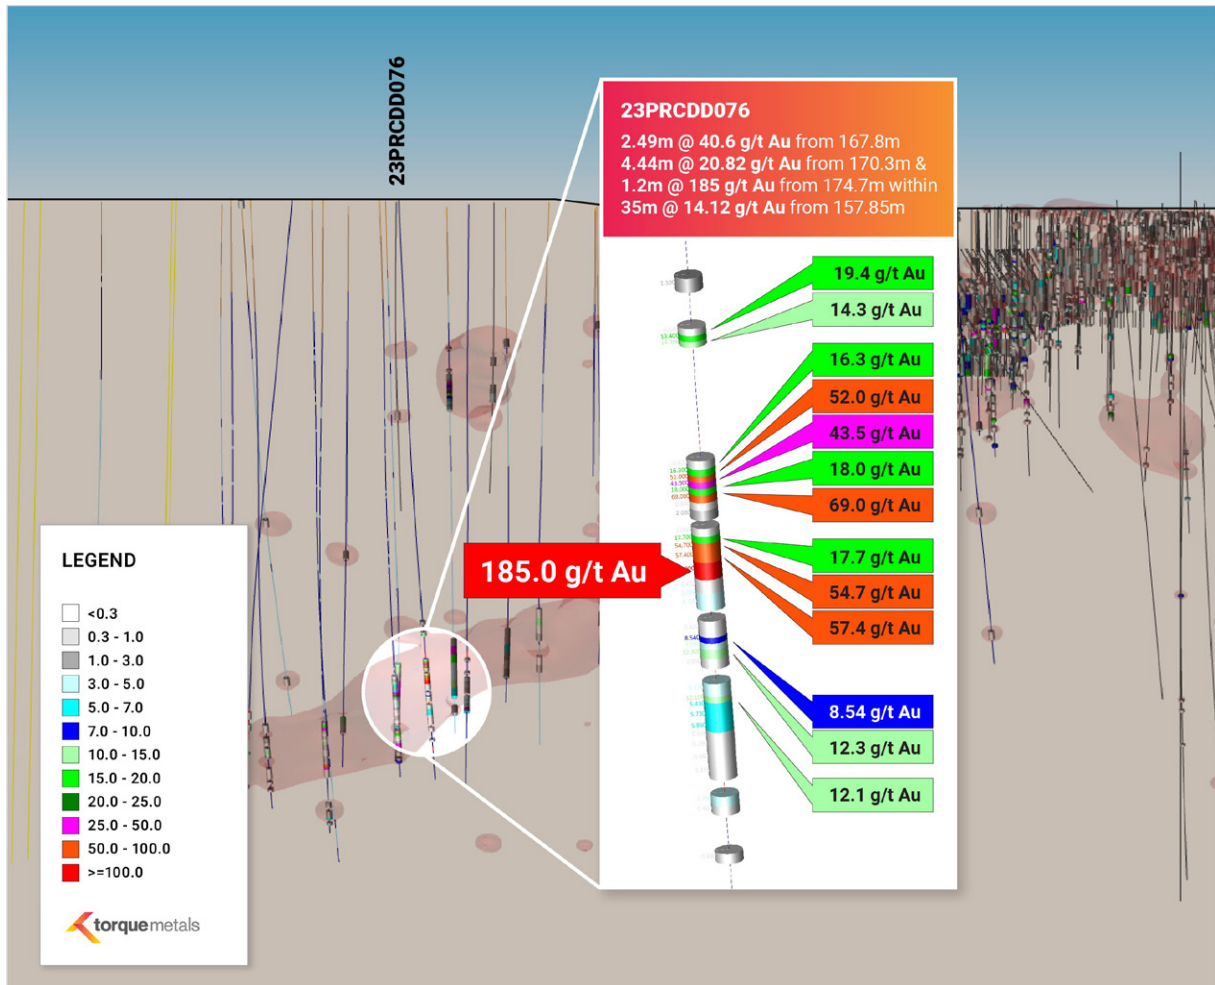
23PRCDD076

23PRCDD076

2.49m @ 40.6 g/t Au from 167.8m
4.44m @ 20.82 g/t Au from 170.3m &
1.2m @ 185 g/t Au from 174.7m within
35m @ 14.12 g/t Au from 157.85m

19.4 g/t Au
14.3 g/t Au
16.3 g/t Au
52.0 g/t Au
43.5 g/t Au
18.0 g/t Au
69.0 g/t Au
185.0 g/t Au
17.7 g/t Au
54.7 g/t Au
57.4 g/t Au
8.54 g/t Au
12.3 g/t Au
12.1 g/t Au

LEGEND

<0.3
0.3 - 1.0
1.0 - 3.0
3.0 - 5.0
5.0 - 7.0
7.0 - 10.0
10.0 - 15.0
15.0 - 20.0
20.0 - 25.0
25.0 - 50.0
50.0 - 100.0
>=100.0

torque metals